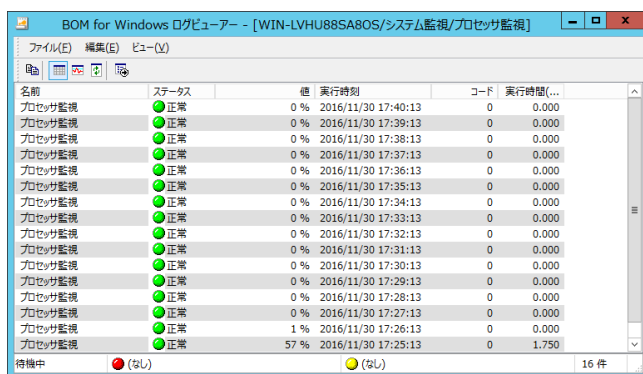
BOM for Windows ログビューアー - [WIN-LVHU88SA8OS/システム監視/プロセッサ監視]

ファイル(F) 編集(E) ビュー(V)

| 名前 | ステータス | 値 | 実行時刻 | コード | 実行時間(... |
|---|---|---|---|---|---|
| プロセッサ監視 | 正常 | 0 % | 2016/11/30 17:40:13 | 0 | 0.000 |
| プロセッサ監視 | 正常 | 0 % | 2016/11/30 17:39:13 | 0 | 0.000 |
| プロセッサ監視 | 正常 | 0 % | 2016/11/30 17:38:13 | 0 | 0.000 |
| プロセッサ監視 | 正常 | 0 % | 2016/11/30 17:37:13 | 0 | 0.000 |
| プロセッサ監視 | 正常 | 0 % | 2016/11/30 17:36:13 | 0 | 0.000 |
| プロセッサ監視 | 正常 | 0 % | 2016/11/30 17:35:13 | 0 | 0.000 |
| プロセッサ監視 | 正常 | 0 % | 2016/11/30 17:34:13 | 0 | 0.000 |
| プロセッサ監視 | 正常 | 0 % | 2016/11/30 17:33:13 | 0 | 0.000 |
| プロセッサ監視 | 正常 | 0 % | 2016/11/30 17:32:13 | 0 | 0.000 |
| プロセッサ監視 | 正常 | 0 % | 2016/11/30 17:31:13 | 0 | 0.000 |
| プロセッサ監視 | 正常 | 0 % | 2016/11/30 17:30:13 | 0 | 0.000 |
| プロセッサ監視 | 正常 | 0 % | 2016/11/30 17:29:13 | 0 | 0.000 |
| プロセッサ監視 | 正常 | 0 % | 2016/11/30 17:28:13 | 0 | 0.000 |
| プロセッサ監視 | 正常 | 0 % | 2016/11/30 17:27:13 | 0 | 0.000 |
| プロセッサ監視 | 正常 | 1 % | 2016/11/30 17:26:13 | 0 | 0.000 |
| プロセッサ監視 | 正常 | 57 % | 2016/11/30 17:25:13 | 0 | 1.750 |

待機中 (なし) (なし) 16 件